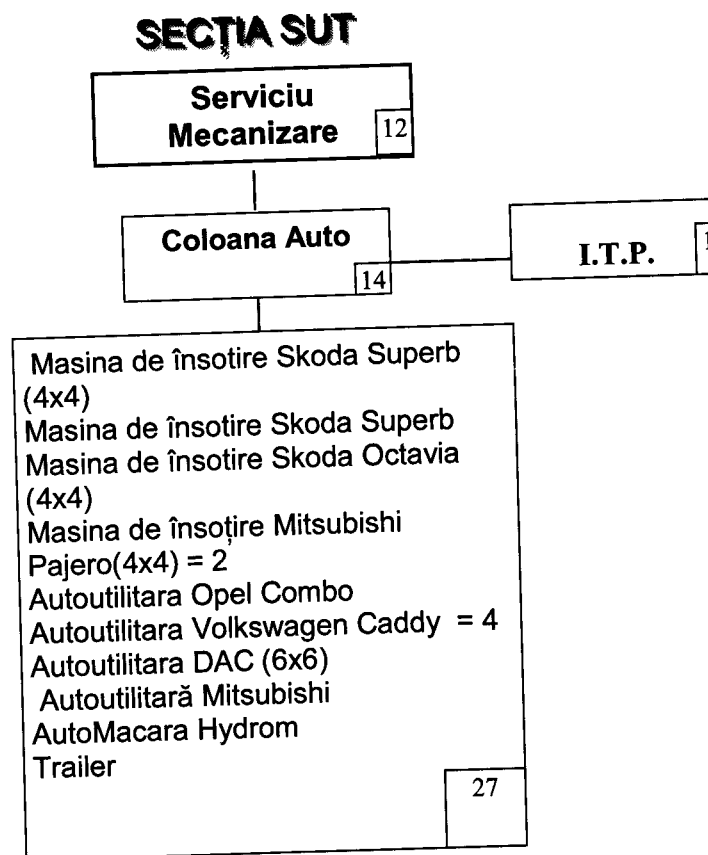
SECŢIA SUT

Serviciu Mecanizare 12

Coloana Auto 14

I.T.P. 1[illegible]

Masina de însotire Skoda Superb (4x4)
Masina de însotire Skoda Superb
Masina de însotire Skoda Octavia (4x4)
Masina de însoțire Mitsubishi Pajero(4x4) = 2
Autoutilitara Opel Combo
Autoutilitara Volkswagen Caddy = 4
Autoutilitara DAC (6x6)
Autoutilitară Mitsubishi
AutoMacara Hydrom
Trailer

27